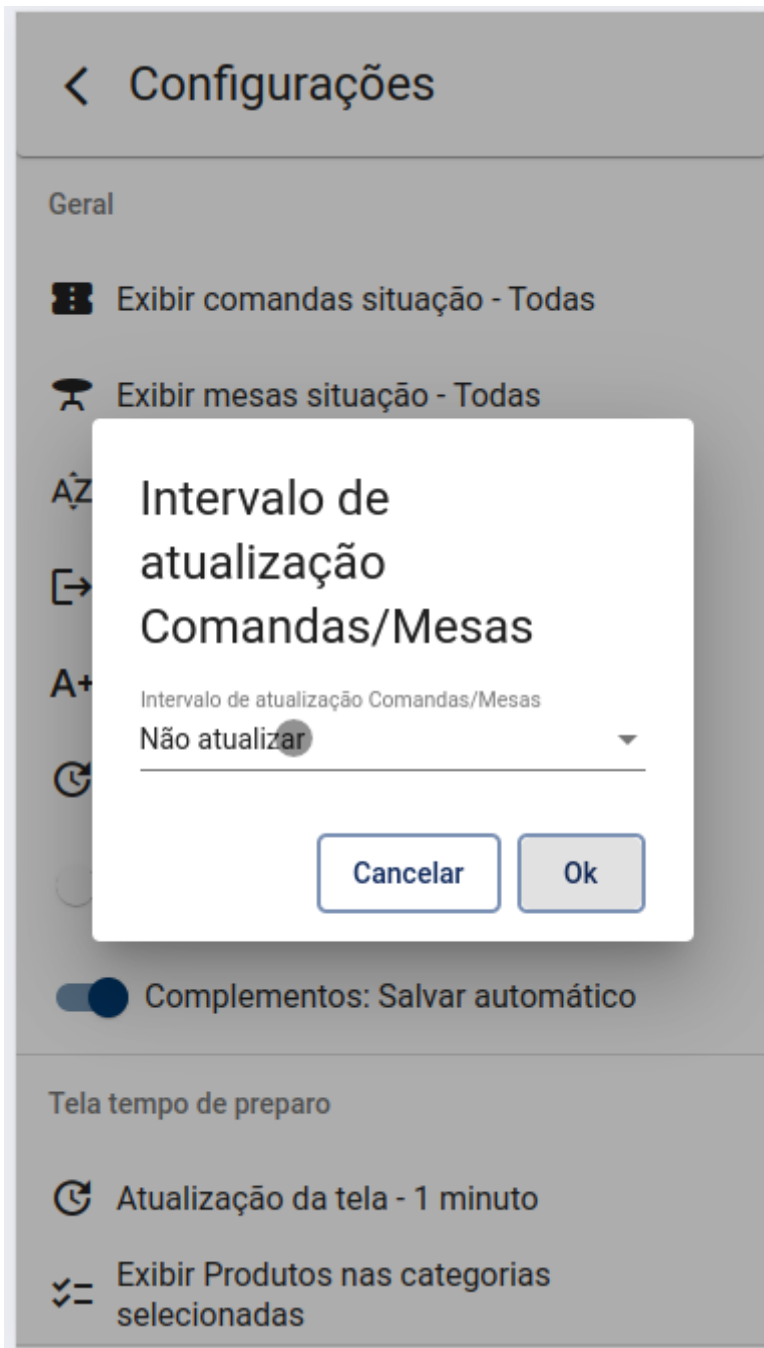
Configurações

Geral

Exibir comandas situação - Todas

Exibir mesas situação - Todas

Intervalo de atualização Comandas/Mesas

Intervalo de atualização Comandas/Mesas
Não atualizar

Cancelar

Ok

Complementos: Salvar automático

Tela tempo de preparo

Atualização da tela - 1 minuto

Exibir Produtos nas categorias selecionadas